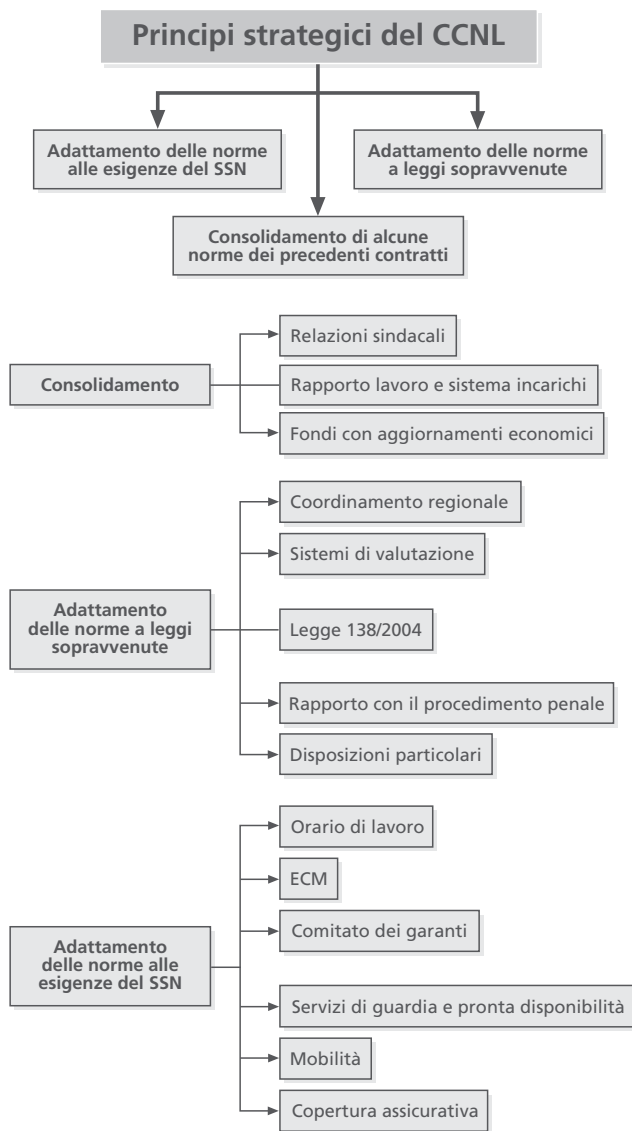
Principi strategici del CCNL

Adattamento delle norme alle esigenze del SSN

Adattamento delle norme a leggi sopravvenute

Consolidamento di alcune norme dei precedenti contratti

Consolidamento

Relazioni sindacali

Rapporto lavoro e sistema incarichi

Fondi con aggiornamenti economici

Adattamento delle norme a leggi sopravvenute

Coordinamento regionale

Sistemi di valutazione

Legge 138/2004

Rapporto con il procedimento penale

Disposizioni particolari

Adattamento delle norme alle esigenze del SSN

Orario di lavoro

ECM

Comitato dei garanti

Servizi di guardia e pronta disponibilità

Mobilità

Copertura assicurativa